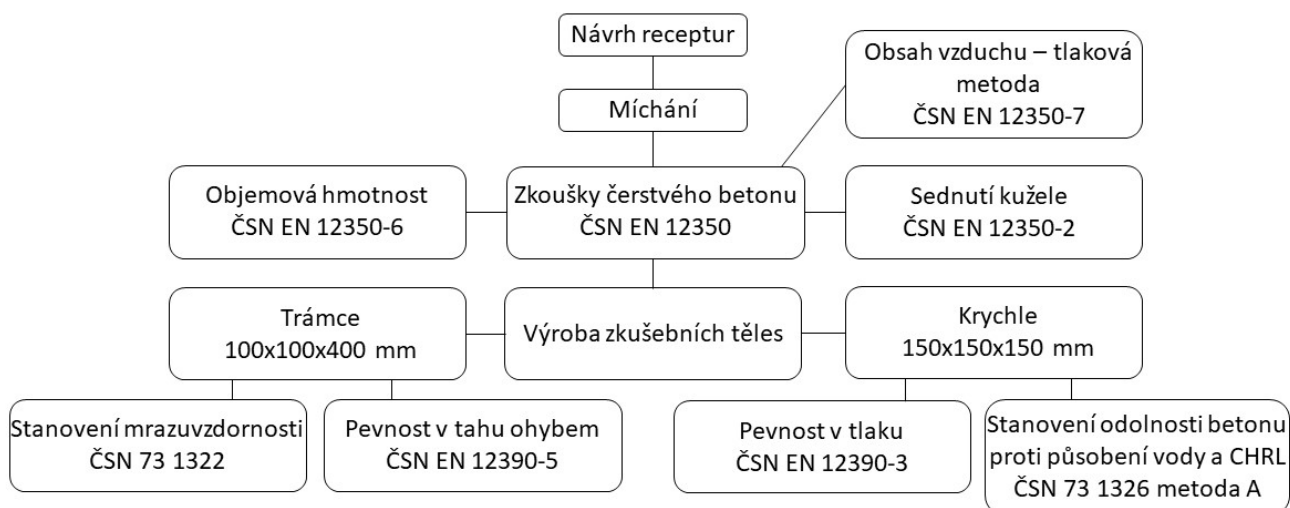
Návrh receptur

Míchání

Obsah vzduchu – tlaková metoda
ČSN EN 12350-7

Objemová hmotnost
ČSN EN 12350-6

Zkoušky čerstvého betonu
ČSN EN 12350

Sednutí kužele
ČSN EN 12350-2

Trámce
100x100x400 mm

Výroba zkušebních těles

Krychle
150x150x150 mm

Stanovení mrazuvzdornosti
ČSN 73 1322

Pevnost v tahu ohybem
ČSN EN 12390-5

Pevnost v tlaku
ČSN EN 12390-3

Stanovení odolnosti betonu proti působení vody a CHRL
ČSN 73 1326 metoda A